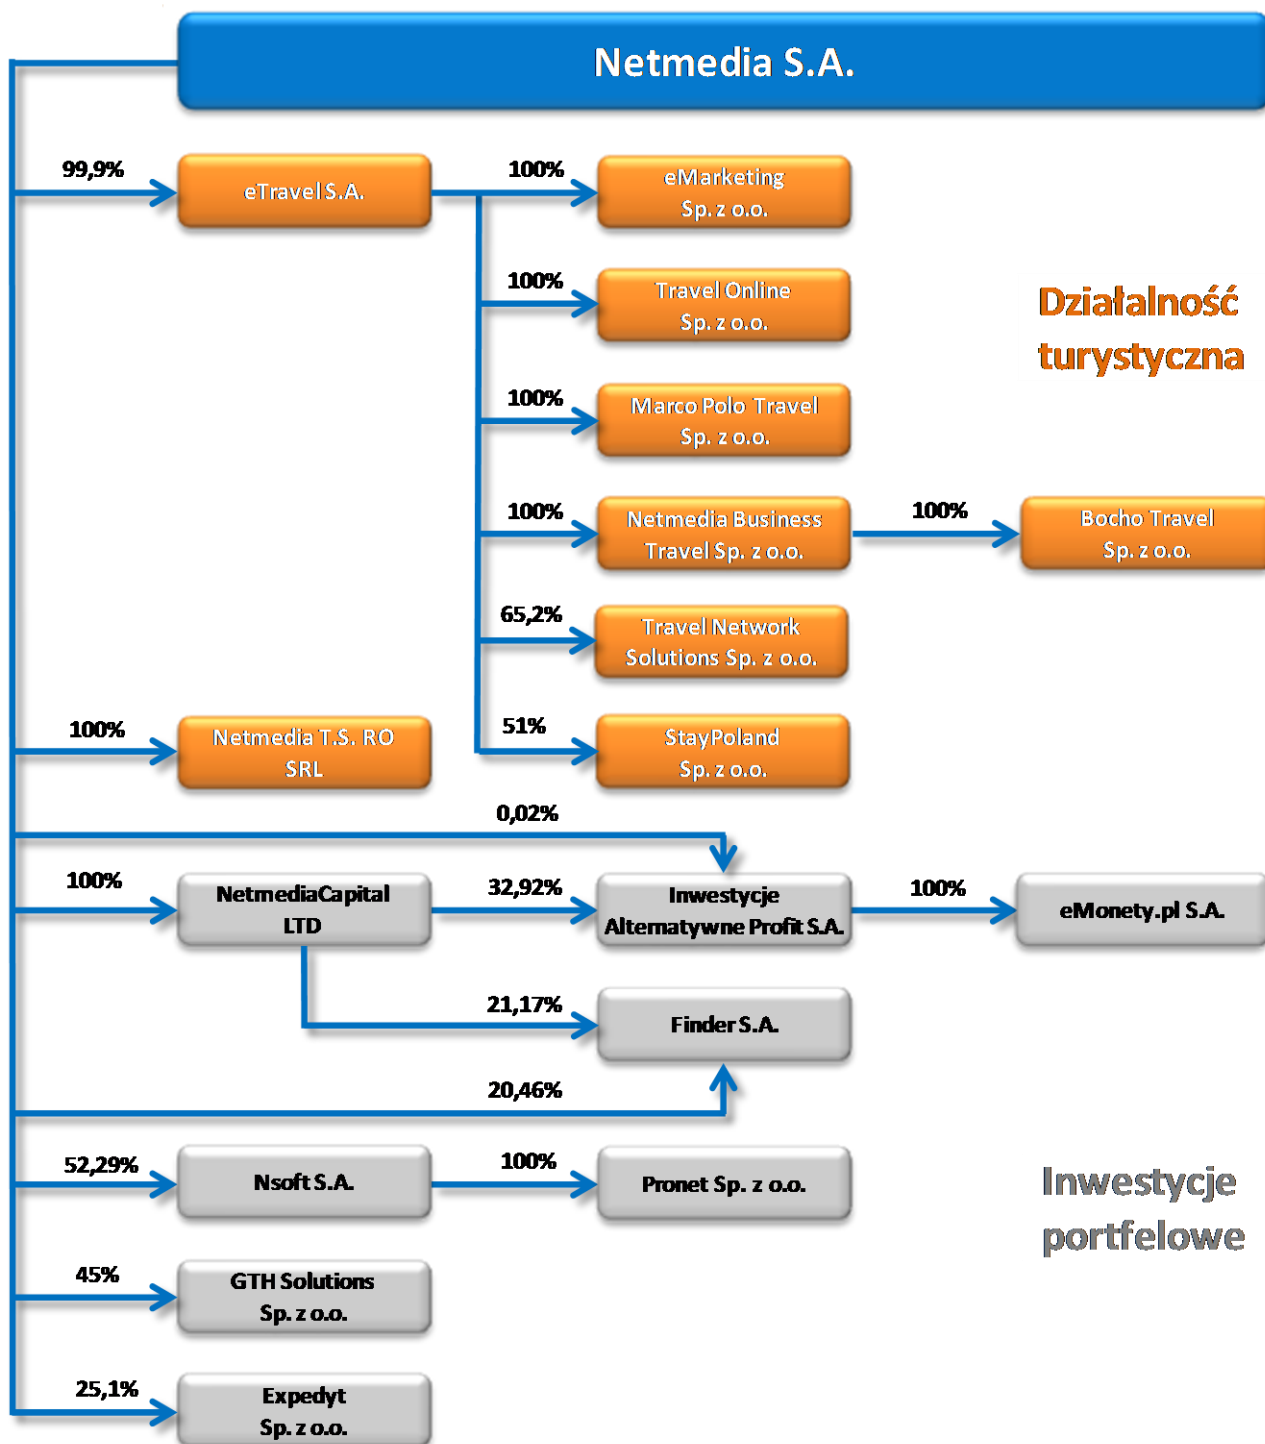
Netmedia S.A.

99,9%
eTravel S.A.

100%
eMarketing Sp. z o.o.

100%
Travel Online Sp. z o.o.

100%
Marco Polo Travel Sp. z o.o.

100%
Netmedia Business Travel Sp. z o.o.

100%
Bocho Travel Sp. z o.o.

65,2%
Travel Network Solutions Sp. z o.o.

51%
StayPoland Sp. z o.o.

Działalność turystyczna

100%
Netmedia T.S. RO SRL

0,02%

100%
NetmediaCapital LTD

32,92%
Inwestycje Alternatywne Profit S.A.

100%
eMonety.pl S.A.

21,17%
Finder S.A.

20,46%

52,29%
Nsoft S.A.

100%
Pronet Sp. z o.o.

Inwestycje portfelowe

45%
GTH Solutions Sp. z o.o.

25,1%
Expedyt Sp. z o.o.